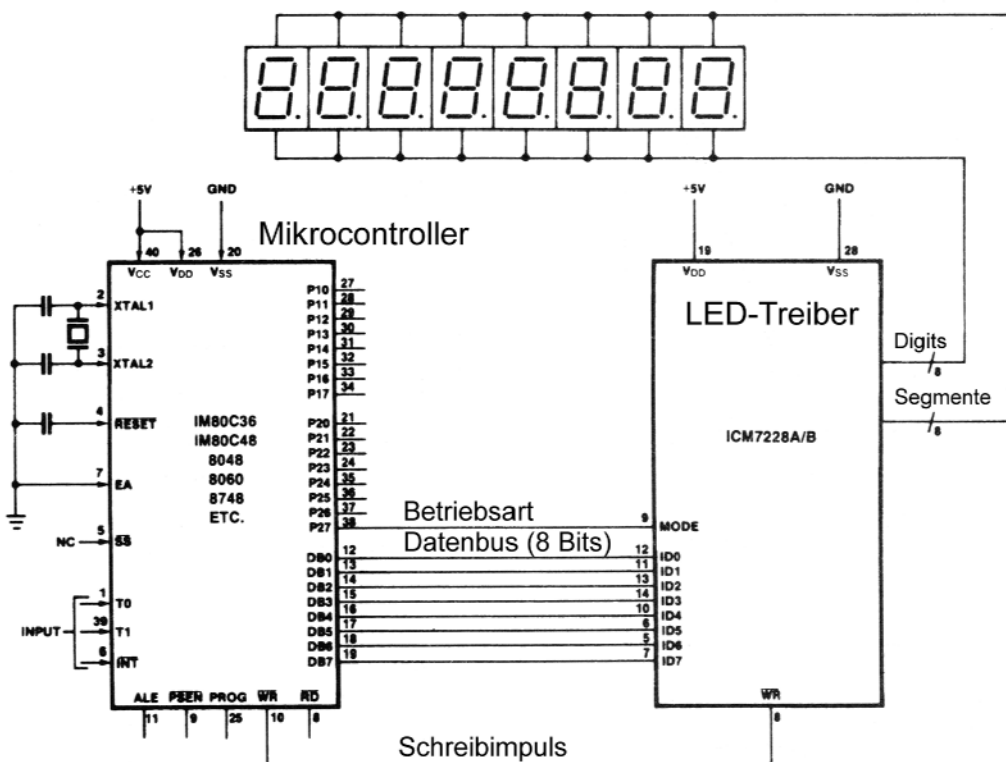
+5V
GND
40
26
20
Mikrocontroller
$V_{CC}$ $V_{DD}$ $V_{SS}$
2 XTAL1
3 XTAL2
4 RESET
7 EA
NC 5 SS
1 T0
INPUT 39 T1
6 INT
IM80C36
IM80C48
8048
8060
8748
ETC.
P10 27
P11 28
P12 29
P13 30
P14 31
P15 32
P16 33
P17 34
P20 21
P21 22
P22 23
P23 24
P24 35
P25 36
P26 37
P27 38
DB0 12
DB1 13
DB2 14
DB3 15
DB4 16
DB5 17
DB6 18
DB7 19
ALE PSEN PROG WR RD
11 9 25 10 8
Betriebsart
Datenbus (8 Bits)
Schreibimpuls
+5V
GND
19
28
$V_{DD}$ $V_{SS}$
LED-Treiber
Digits
8
Segmente
8
ICM7228A/B
9 MODE
12 ID0
11 ID1
13 ID2
14 ID3
10 ID4
6 ID5
5 ID6
7 ID7
WR
8